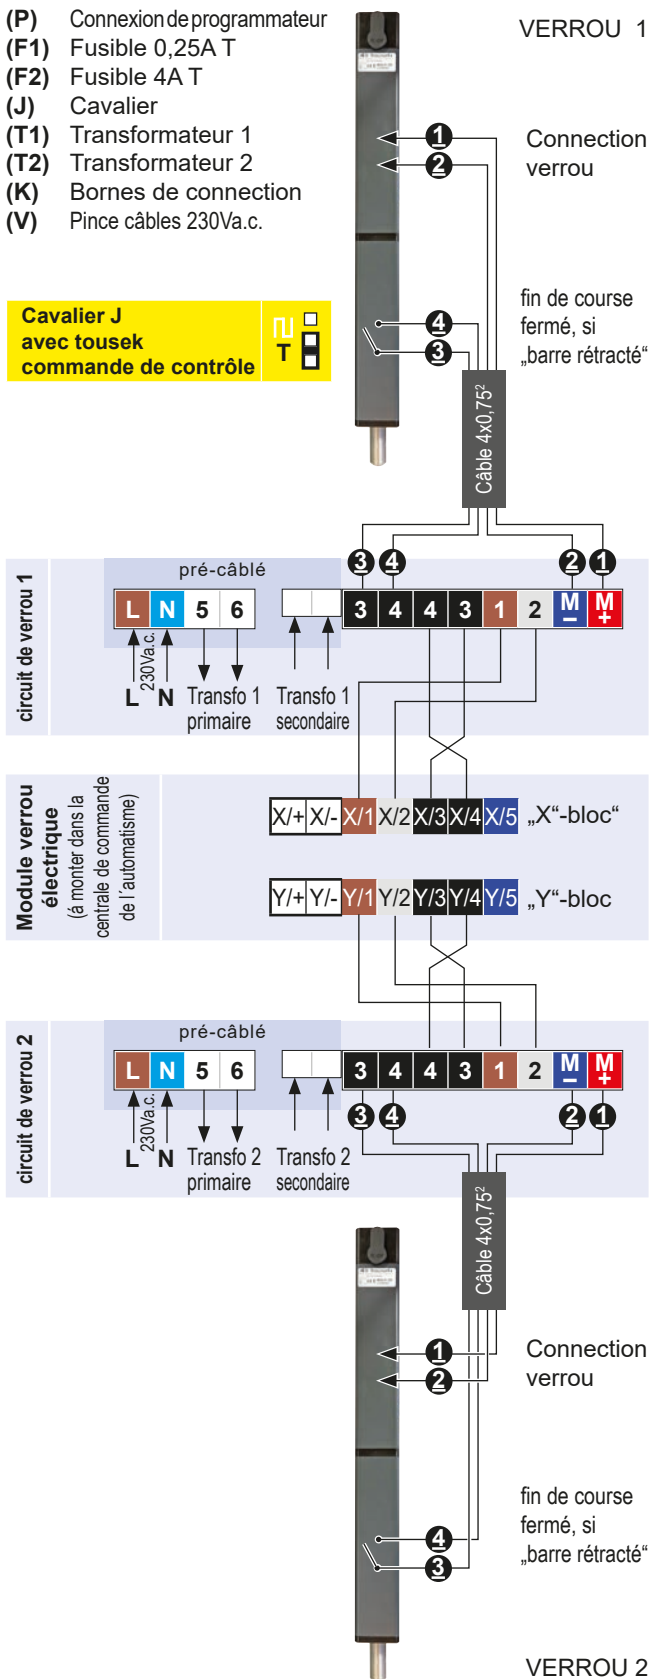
(P) Connexion de programmateur
(F1) Fusible 0,25A T
(F2) Fusible 4A T
(J) Cavalier
(T1) Transformateur 1
(T2) Transformateur 2
(K) Bornes de connection
(V) Pince câbles 230Va.c.

Cavalier J avec tousek commande de contrôle

T

VERROU 1

Connection verrou

1
2

fin de course fermé, si „barre rétracté“

4
3

Câble 4x0,75²

3 4 2 1

circuit de verrou 1

pré-câblé

L N 5 6

3 4 4 3 1 2 M – M +

230Va.c.

L N Transfo 1 primaire Transfo 1 secondaire

Module verrou électrique (à monter dans la centrale de commande de l'automatisme)

X/+ X/- X/1 X/2 X/3 X/4 X/5 „X“-bloc“

Y/+ Y/- Y/1 Y/2 Y/3 Y/4 Y/5 „Y“-bloc

circuit de verrou 2

pré-câblé

L N 5 6

3 4 4 3 1 2 M – M +

3 4 2 1

230Va.c.

L N Transfo 2 primaire Transfo 2 secondaire

Câble 4x0,75²

Connection verrou

1
2

fin de course fermé, si „barre rétracté“

4
3

VERROU 2